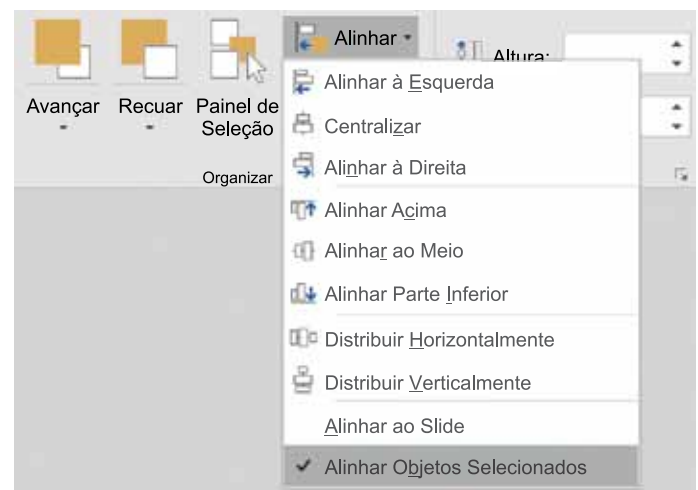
Avançar
Recuar
Painel de Seleção
Organizar
Alinhar
Altura:
Alinhar à Esquerda
Centralizar
Alinhar à Direita
Alinhar Acima
Alinhar ao Meio
Alinhar Parte Inferior
Distribuir Horizontalmente
Distribuir Verticalmente
Alinhar ao Slide
✓ Alinhar Objetos Selecionados